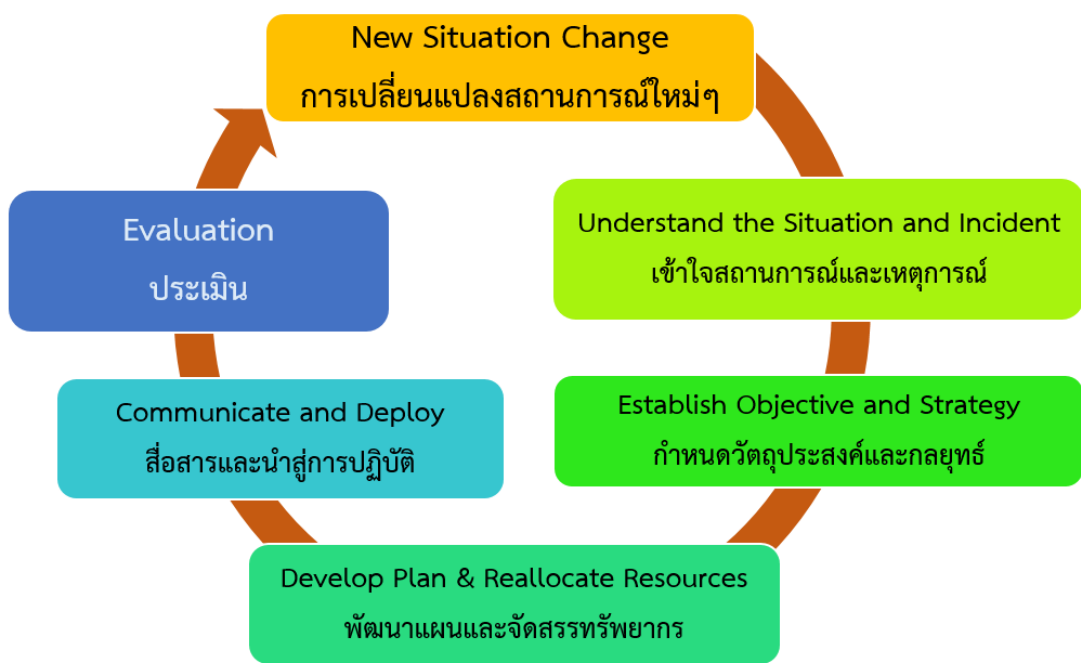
New Situation Change
การเปลี่ยนแปลงสถานการณ์ใหม่ๆ

Understand the Situation and Incident
เข้าใจสถานการณ์และเหตุการณ์

Establish Objective and Strategy
กำหนดวัตถุประสงค์และกลยุทธ์

Develop Plan & Reallocate Resources
พัฒนาแผนและจัดสรรทรัพยากร

Communicate and Deploy
สื่อสารและนำสู่การปฏิบัติ

Evaluation
ประเมิน